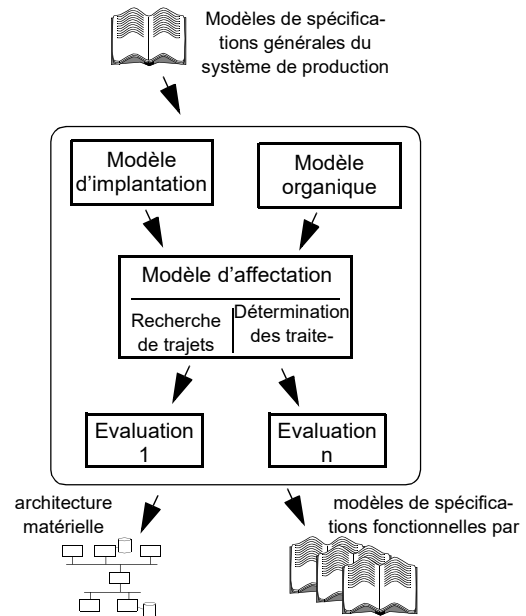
Modèles de spécifications générales du système de production

Modèle d'implantation

Modèle organique

Modèle d'affectation

Recherche de trajets

Détermination des traite-

Evaluation 1

Evaluation n

architecture matérielle

modèles de spécifications fonctionnelles par